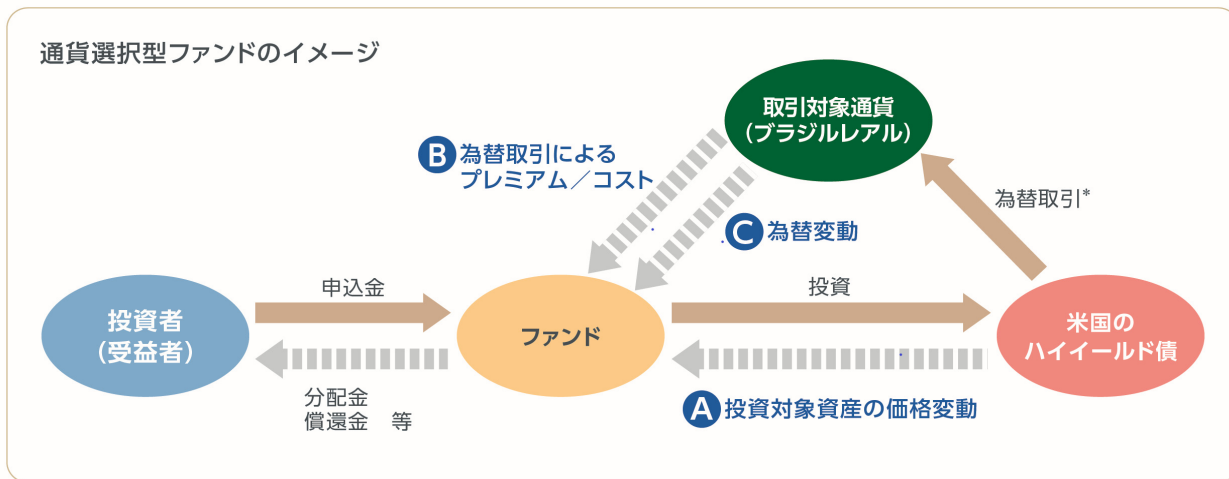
通貨選択型ファンドのイメージ

取引対象通貨
（ブラジルレアル）

B 為替取引による
プレミアム／コスト

為替取引*

C 為替変動

申込金

投資

投資者
（受益者）

ファンド

米国の
ハイイールド債

分配金
償還金　等

A 投資対象資産の価格変動